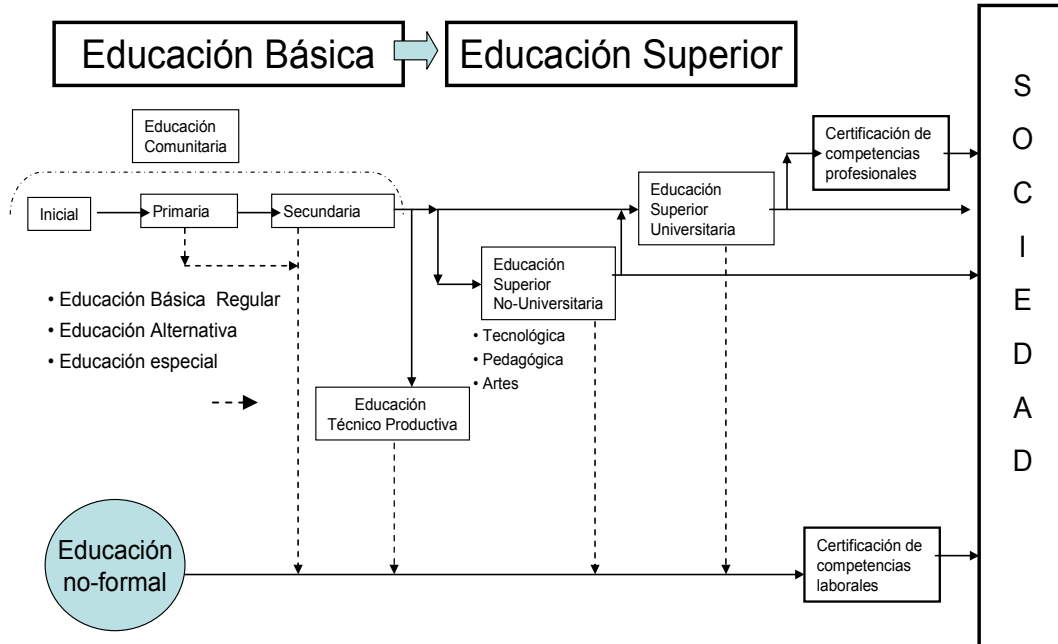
Educación Básica

Educación Superior

S O C I E D A D

Educación Comunitaria

Certificación de competencias profesionales

Inicial

Primaria

Secundaria

Educación Superior Universitaria

Educación Superior No-Universitaria

• Educación Básica Regular
• Educación Alternativa
• Educación especial

• Tecnológica
• Pedagógica
• Artes

Educación Técnico Productiva

Educación no-formal

Certificación de competencias laborales